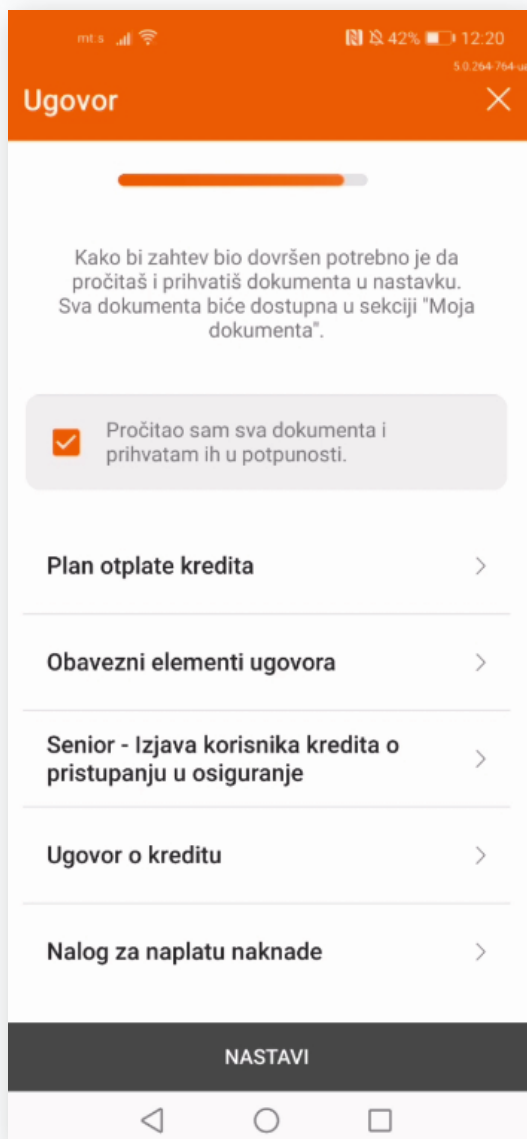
mts 42% 12:20
5.0.264-764-u

Ugovor

Kako bi zahtev bio dovršen potrebno je da pročitaš i prihvatiš dokumenta u nastavku. Sva dokumenta biće dostupna u sekciji "Moja dokumenta".

Pročitao sam sva dokumenta i prihvatam ih u potpunosti.

Plan otplate kredita

Obavezni elementi ugovora

Senior - Izjava korisnika kredita o pristupanju u osiguranje

Ugovor o kreditu

Nalog za naplatu naknade

NASTAVI